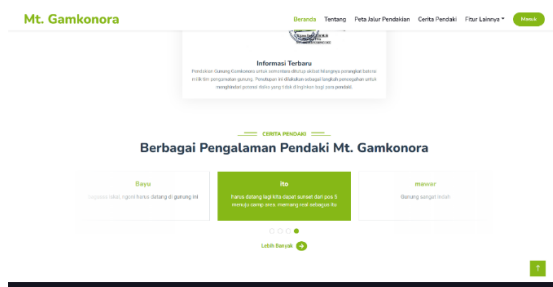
Mt. Gamkonora

Beranda Tentang Peta Jalur Pendakian Cerita Pendaki Fitur Lainnya Masuk

Informasi Terbaru

Pendakian Gunung Gamkonora untuk sementara ditutup akibat tingginya peningkatan aktivitas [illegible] gunung. Penutupan ini dilakukan sebagai langkah pencegahan untuk menghindari potensi risiko yang tidak diinginkan bagi para pendaki.

CERITA PENDAKI

Berbagai Pengalaman Pendaki Mt. Gamkonora

Bayu

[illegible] ingin kesana datang di gunung ini

ito

hanya datang lagi kita dapat sunset dari pos 5 menuju camp area. memang real sebagus itu

mawar

Bagus sangat indah

Lebih Banyak